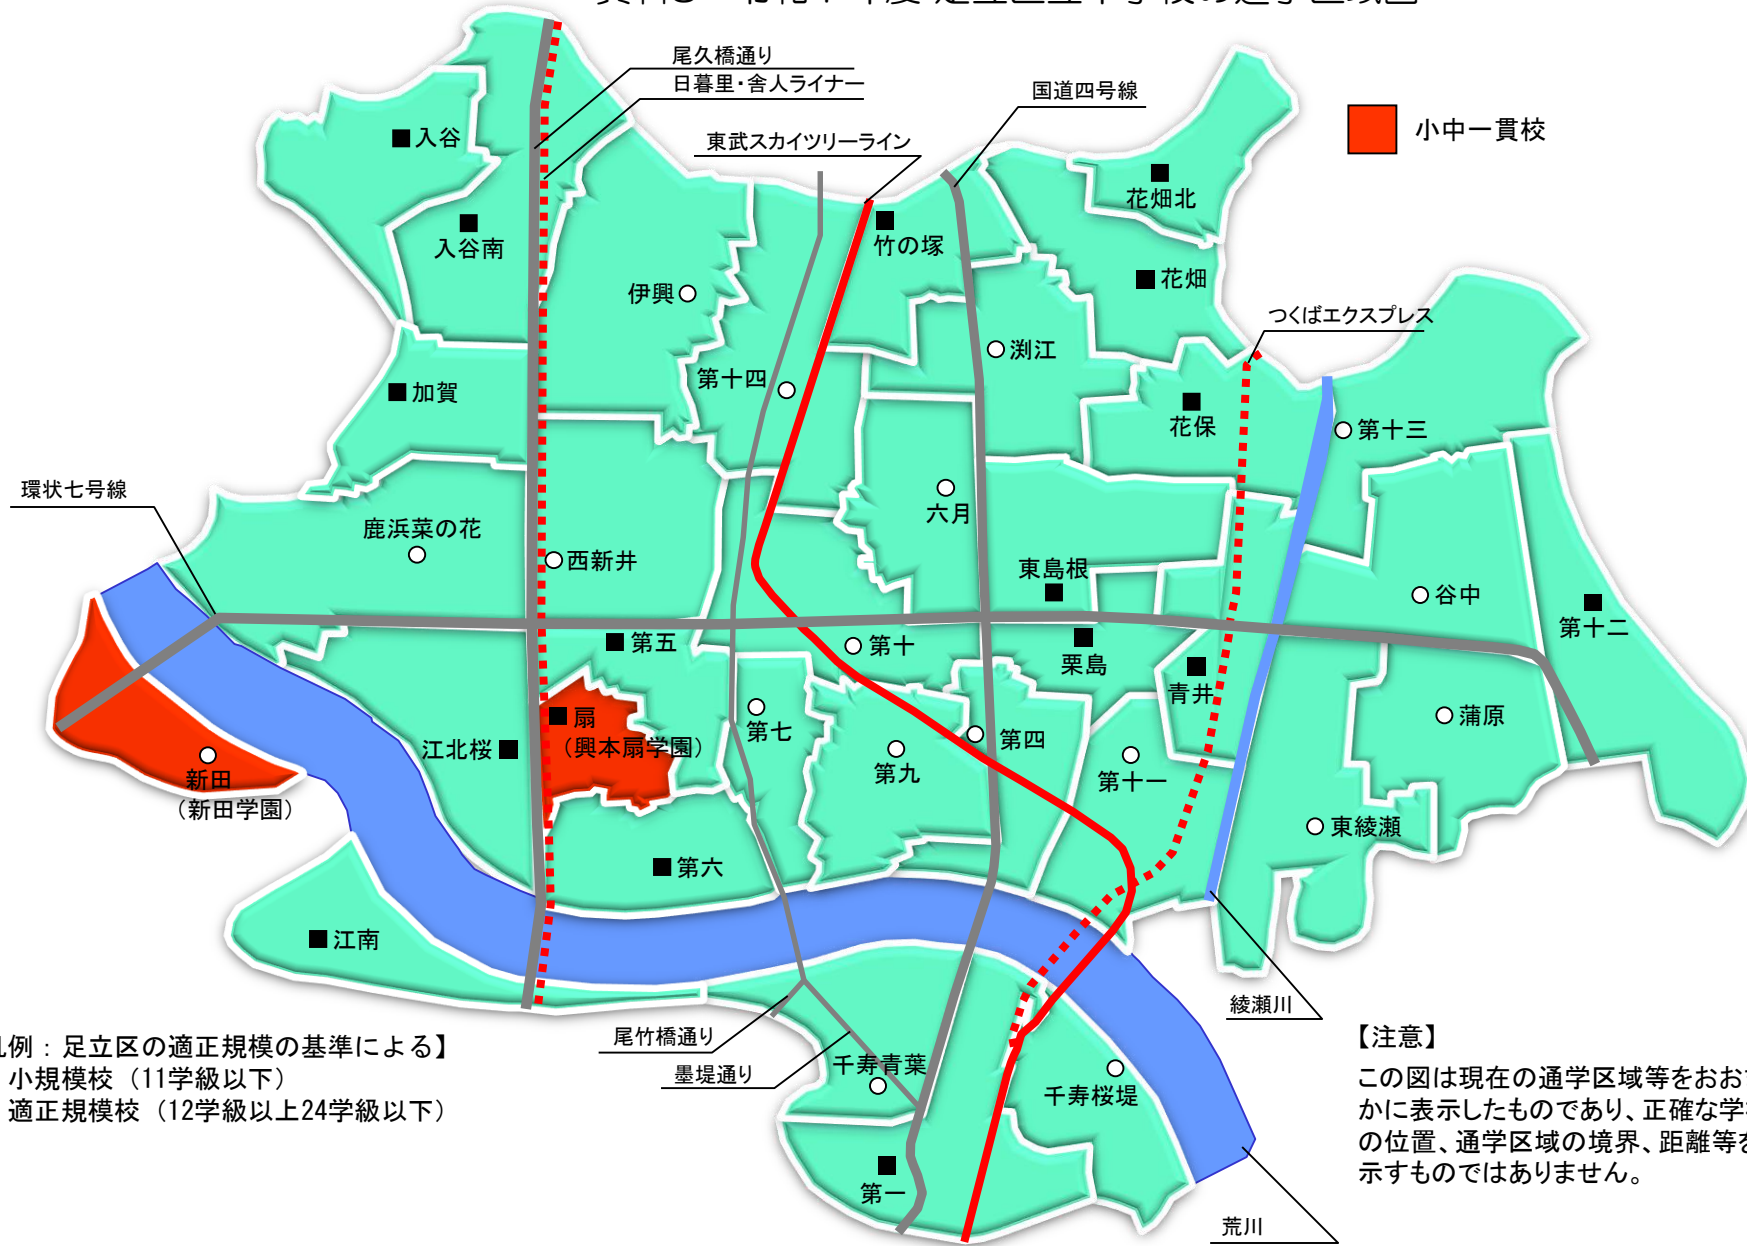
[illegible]

尾久橋通り
日暮里・舎人ライナー
国道四号線
東武スカイツリーライン
小中一貫校

■入谷
■入谷南
伊興○
■竹の塚
■花畑北
■花畑
○渕江
つくばエクスプレス
第十四○
■加賀
■花保
○第十三
○六月
環状七号線
鹿浜菜の花○
○西新井
東島根■
○谷中
■第十二
■第五
○第十
■栗島
■青井
■扇（興本扇学園）
○第七
○第四
○蒲原
江北桜■
○新田（新田学園）
○第九
○第十一
○東綾瀬
■第六
■江南
綾瀬川

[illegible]例：足立区の適正規模の基準による】
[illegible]小規模校（11学級以下）
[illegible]適正規模校（12学級以上24学級以下）

尾竹橋通り
墨堤通り
千寿青葉○
○千寿桜堤
■第一
荒川

【注意】
この図は現在の通学区域等をおお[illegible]かに表示したものであり、正確な学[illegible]の位置、通学区域の境界、距離等を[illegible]示すものではありません。